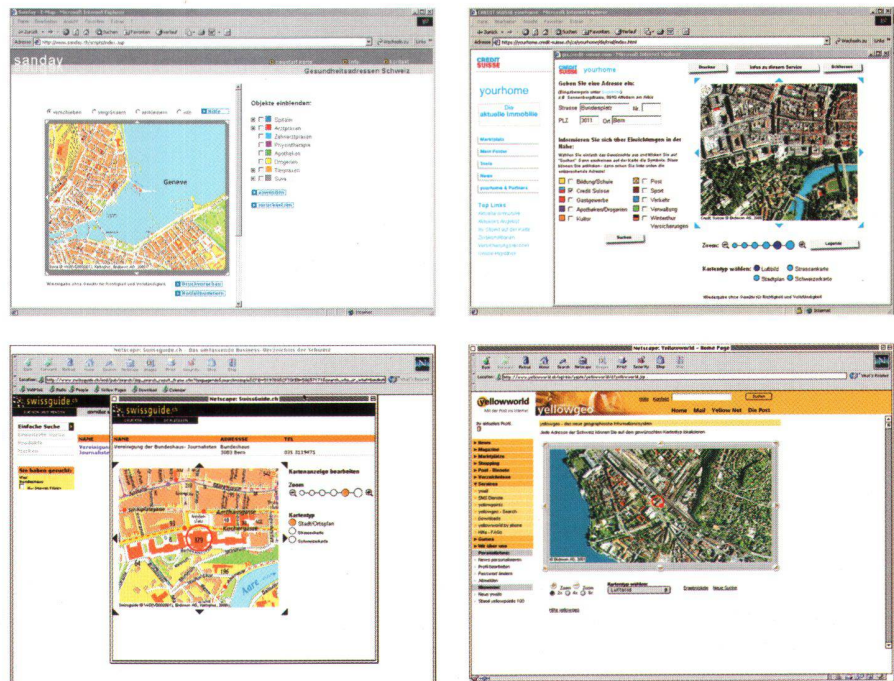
sanday
Gesundheitsadressen Schweiz
Objekte einblenden:
Spitäler
Ärzte
Zahnarztpraxen
Physiotherapie
Apotheken
Drogerien
Tierpraxen
Sonne
Geneve

CREDIT SUISSE
yourhome
Die aktuelle Immobilie
Geben Sie eine Adresse ein:
Strasse Bundesplatz
PLZ 3011 Ort Bern
Informieren Sie sich über Einrichtungen in der Nähe:
Bildung/Schule
Credit Suisse
Gastgewerbe
Apotheken/Drogerien
Kultur
Post
Sport
Verkehr
Verwaltung
Winterthur Versicherungen
Suchen
Zoom:
Legende
Kartentyp wählen:
Luftbild
Strassenkarte
Stadtplan
Schwarzplan

Netscape: Swissguide.ch
swissguide.ch
Einfache Suche
NAME
ADRESSE
TEL
Vereinigung der Bundeshaus-Journalisten
Bundeshaus
3003 Bern
031 3229471
Kartenanzeige bearbeiten
Zoom
Kartentyp
Stadt/Ortsplan
Sie haben gesucht:
Aare

Netscape: Yellowworld - Home Page
yellowworld
yellowgeo
Home
Mail
Yellow Net
Die Post
Suchen
Zoom
Luftbild